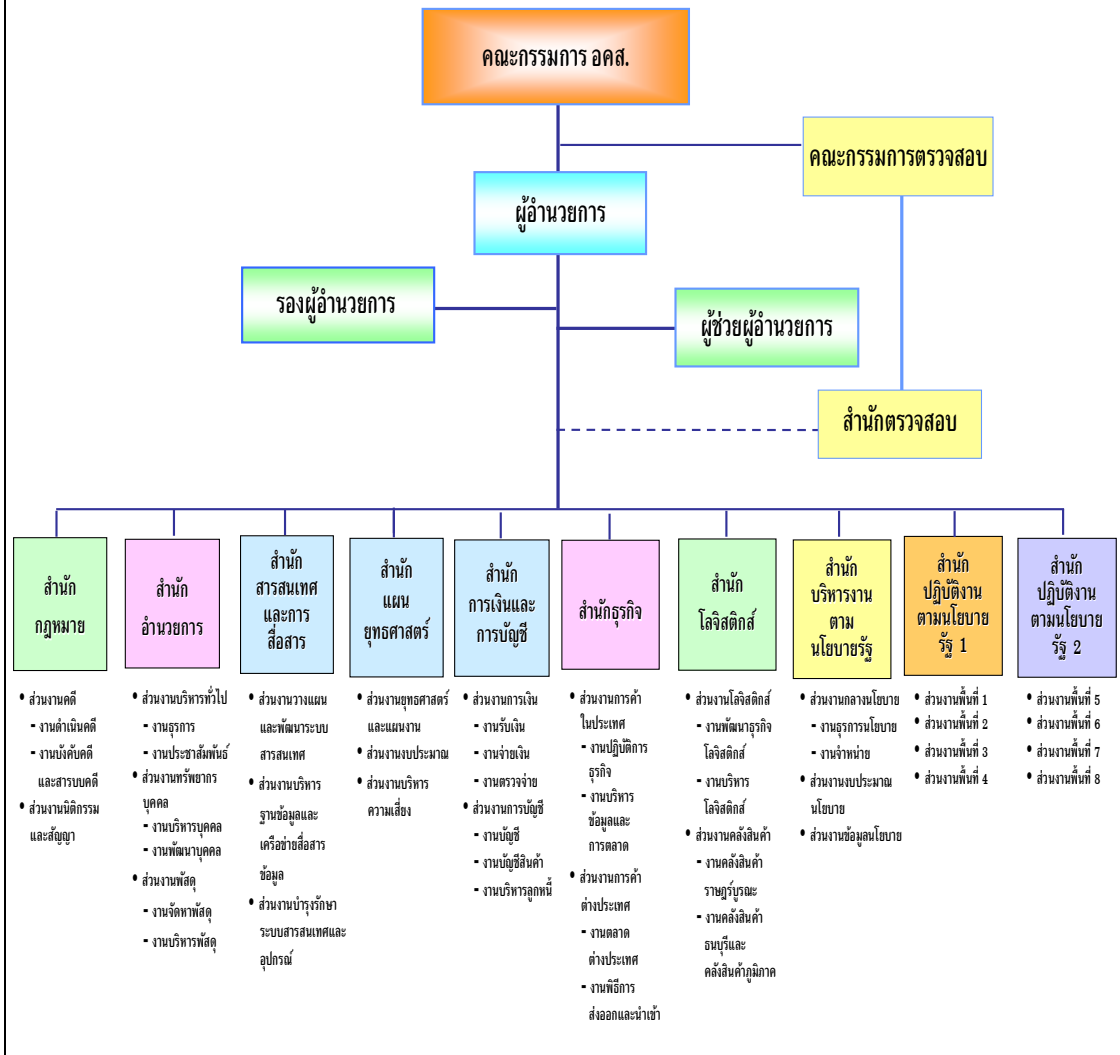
คณะกรรมการ อคส.

คณะกรรมการตรวจสอบ

ผู้อำนวยการ

รองผู้อำนวยการ

ผู้ช่วยผู้อำนวยการ

สำนักตรวจสอบ

สำนัก กฎหมาย

• ส่วนงานคดี
- งานดำเนินคดี
- งานบังคับคดี และสารบบคดี
• ส่วนงานนิติกรรม และสัญญา

สำนัก อำนวยการ

• ส่วนงานบริหารทั่วไป
- งานธุรการ
- งานประชาสัมพันธ์
• ส่วนงานทรัพยากร บุคคล
- งานบริหารบุคคล
- งานพัฒนาบุคคล
• ส่วนงานพัสดุ
- งานจัดหาพัสดุ
- งานบริหารพัสดุ

สำนัก สารสนเทศ และการ สื่อสาร

• ส่วนงานวางแผน และพัฒนาระบบ สารสนเทศ
• ส่วนงานบริหาร ฐานข้อมูลและ เครือข่ายสื่อสาร ข้อมูล
• ส่วนงานบำรุงรักษา ระบบสารสนเทศและ อุปกรณ์

สำนัก แผน ยุทธศาสตร์

• ส่วนงานยุทธศาสตร์ และแผนงาน
• ส่วนงานงบประมาณ
• ส่วนงานบริหาร ความเสี่ยง

สำนัก การเงินและ การบัญชี

• ส่วนงานการเงิน
- งานรับเงิน
- งานจ่ายเงิน
- งานตรวจจ่าย
• ส่วนงานการบัญชี
- งานบัญชี
- งานบัญชีสินค้า
- งานบริหารลูกหนี้

สำนักธุรกิจ

• ส่วนงานการค้า ในประเทศ
- งานปฏิบัติการ ธุรกิจ
- งานบริหาร ข้อมูลและ การตลาด
• ส่วนงานการค้า ต่างประเทศ
- งานตลาด ต่างประเทศ
- งานพิธีการ ส่งออกและนำเข้า

สำนัก โลจิสติกส์

• ส่วนงานโลจิสติกส์
- งานพัฒนาธุรกิจ โลจิสติกส์
- งานบริหาร โลจิสติกส์
• ส่วนงานคลังสินค้า
- งานคลังสินค้า ราษฎร์บูรณะ
- งานคลังสินค้า ธนบุรีและ คลังสินค้าภูมิภาค

สำนัก บริหารงาน ตาม นโยบายรัฐ

• ส่วนงานกลางนโยบาย
- งานธุรการนโยบาย
- งานจำหน่าย
• ส่วนงานงบประมาณ นโยบาย
• ส่วนงานข้อมูลนโยบาย

สำนัก ปฏิบัติงาน ตามนโยบาย รัฐ 1

• ส่วนงานพื้นที่ 1
• ส่วนงานพื้นที่ 2
• ส่วนงานพื้นที่ 3
• ส่วนงานพื้นที่ 4

สำนัก ปฏิบัติงาน ตามนโยบาย รัฐ 2

• ส่วนงานพื้นที่ 5
• ส่วนงานพื้นที่ 6
• ส่วนงานพื้นที่ 7
• ส่วนงานพื้นที่ 8